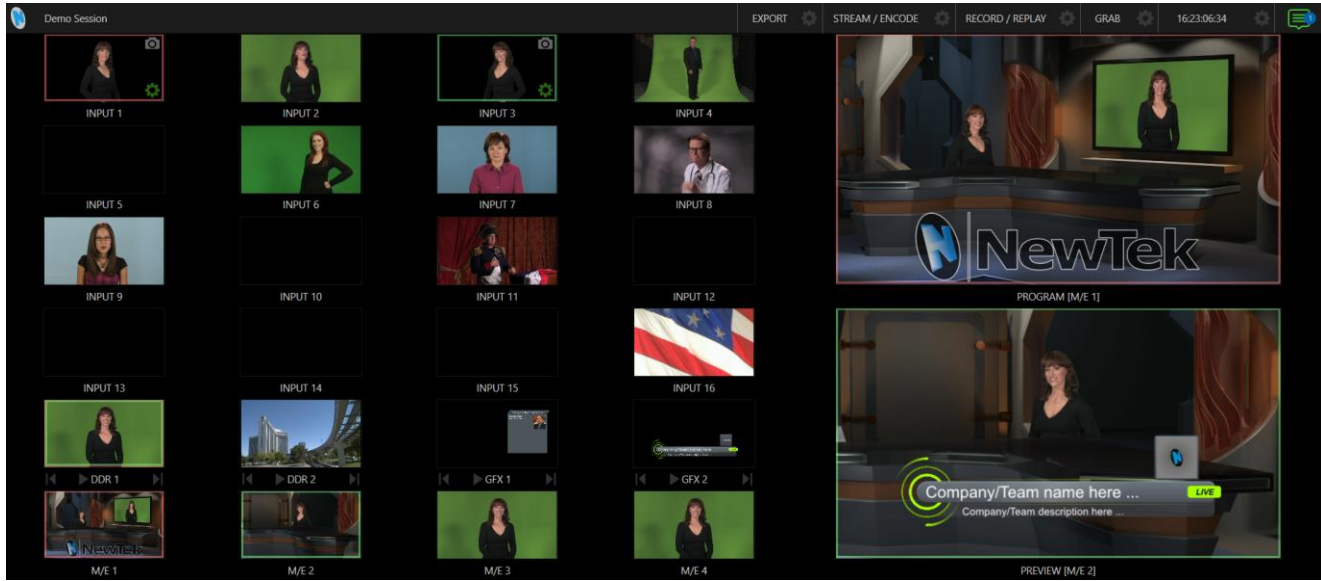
Demo Session

EXPORT STREAM / ENCODE RECORD / REPLAY GRAB 16:23:06:34

INPUT 1
INPUT 2
INPUT 3
INPUT 4
INPUT 5
INPUT 6
INPUT 7
INPUT 8
INPUT 9
INPUT 10
INPUT 11
INPUT 12
INPUT 13
INPUT 14
INPUT 15
INPUT 16
DDR 1
DDR 2
GFX 1
GFX 2
NewTek
M/E 1
M/E 2
M/E 3
M/E 4

NewTek

PROGRAM [M/E 1]

Company/Team name here ...
LIVE
Company/Team description here ...

PREVIEW [M/E 2]